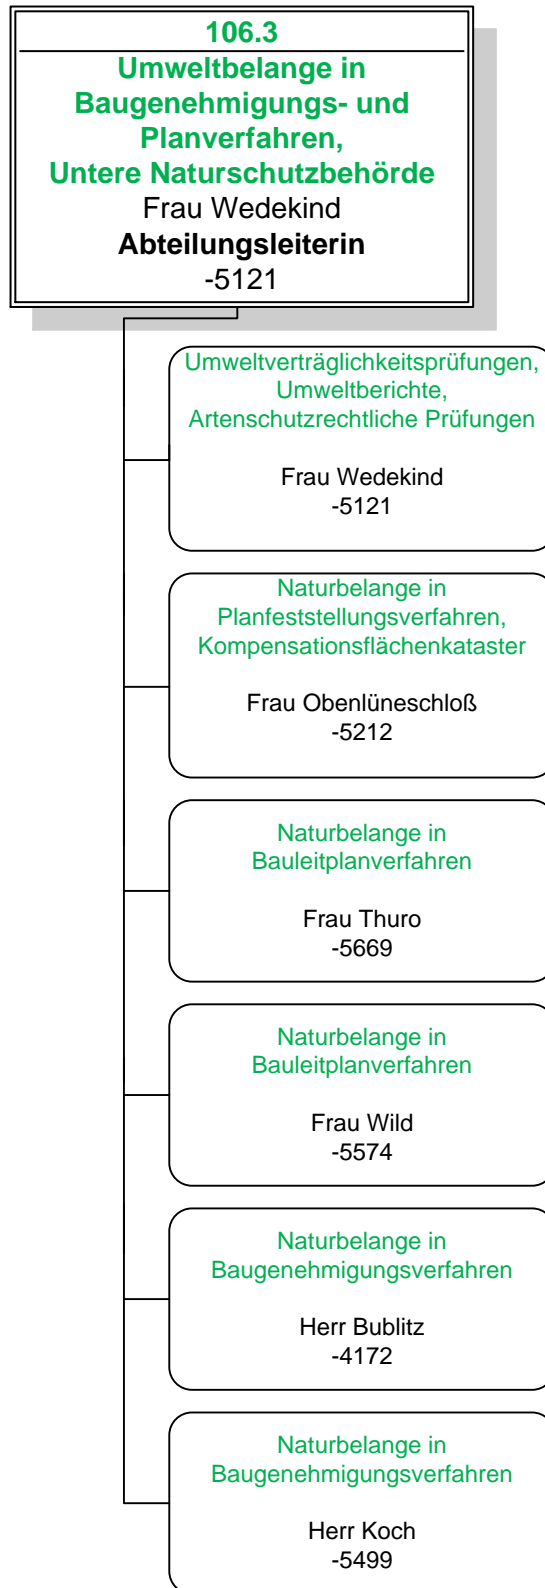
106.3
Umweltbelange in Baugenehmigungs- und Planverfahren,
Untere Naturschutzbehörde
Frau Wedekind
Abteilungsleiterin
-5121

Umweltverträglichkeitsprüfungen, Umweltberichte, Artenschutzrechtliche Prüfungen

Frau Wedekind
-5121

Naturbelange in Planfeststellungsverfahren, Kompensationsflächenkataster

Frau Obenlüneschloß
-5212

Naturbelange in Bauleitplanverfahren

Frau Thuro
-5669

Naturbelange in Bauleitplanverfahren

Frau Wild
-5574

Naturbelange in Baugenehmigungsverfahren

Herr Bublitz
-4172

Naturbelange in Baugenehmigungsverfahren

Herr Koch
-5499